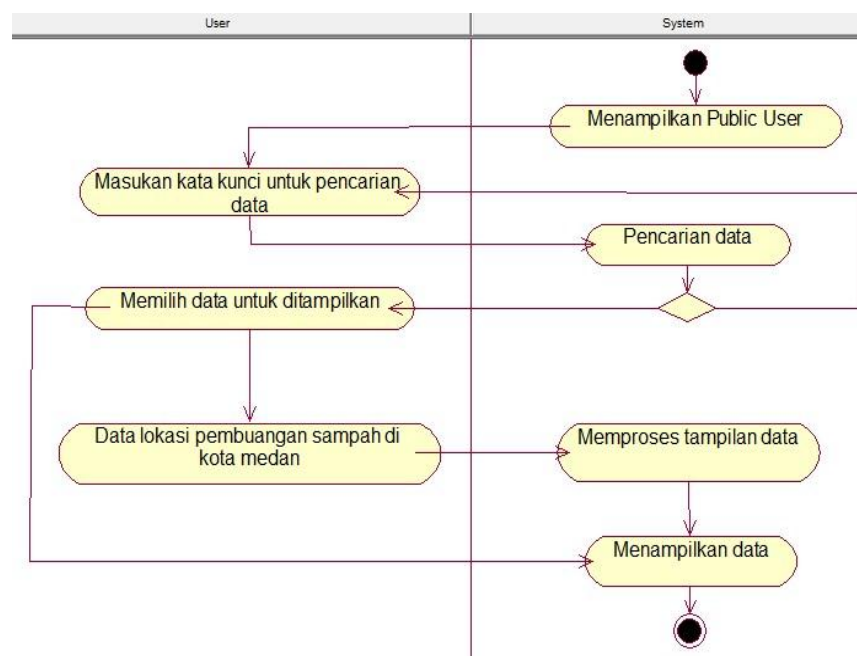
User

System

Menampilkan Public User

Masukan kata kunci untuk pencarian data

Pencarian data

Memilih data untuk ditampilkan

Data lokasi pembuangan sampah di kota medan

Memproses tampilan data

Menampilkan data